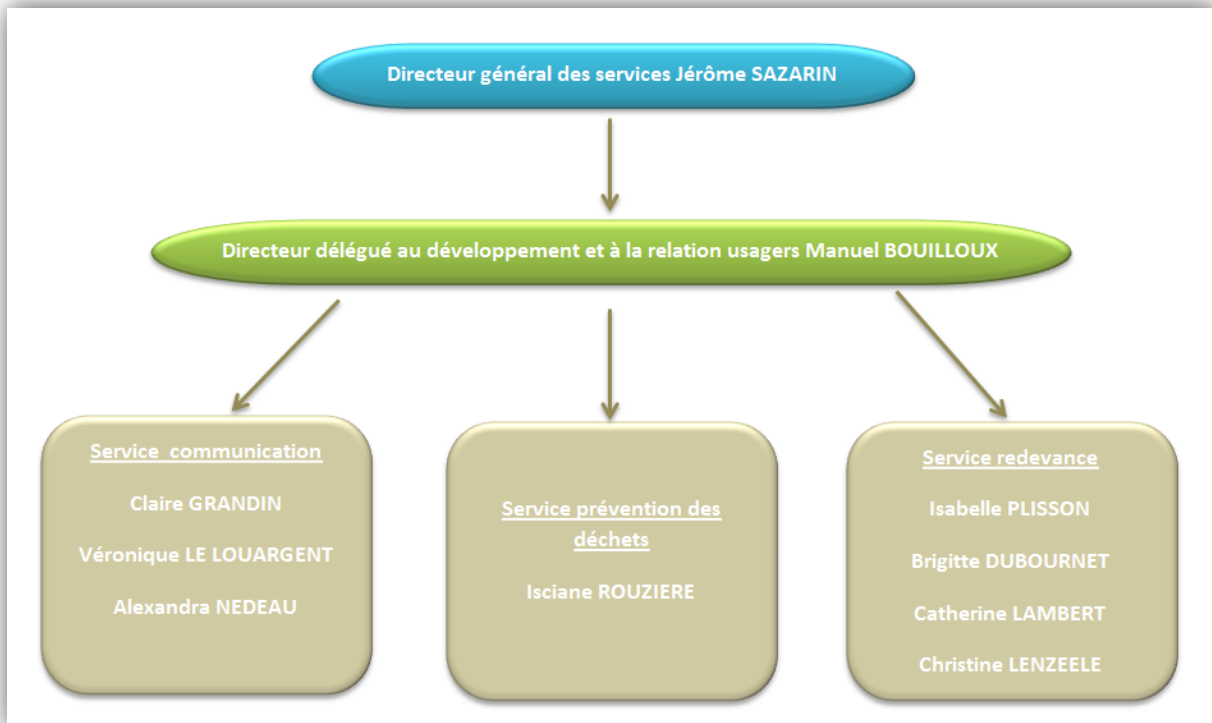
Directeur général des services Jérôme SAZARIN

Directeur délégué au développement et à la relation usagers Manuel BOUILLOUX

Service communication

Claire GRANDIN

Véronique LE LOUARGENT

Alexandra NEDEAU

Service prévention des déchets

Isciane ROUZIERE

Service redevance

Isabelle PLISSON

Brigitte DUBOURNET

Catherine LAMBERT

Christine LENZEELE